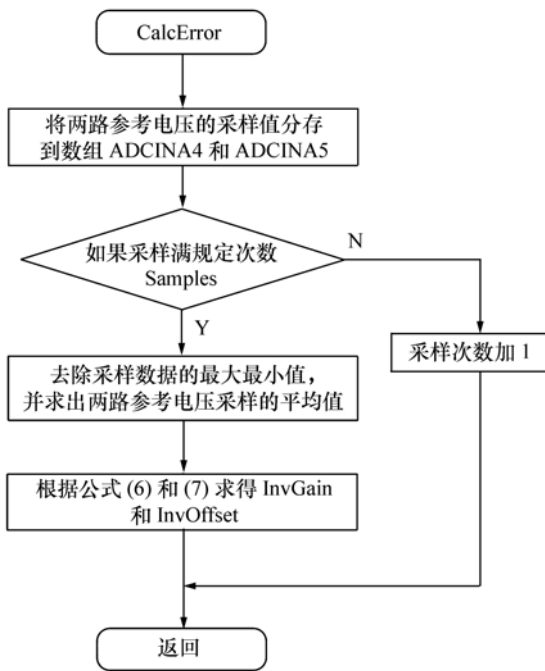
CalcError

将两路参考电压的采样值分存到数组 ADCINA4 和 ADCINA5

如果采样满规定次数 Samples

N

Y

去除采样数据的最大最小值，并求出两路参考电压采样的平均值

采样次数加 1

根据公式 (6) 和 (7) 求得 InvGain 和 InvOffset

返回